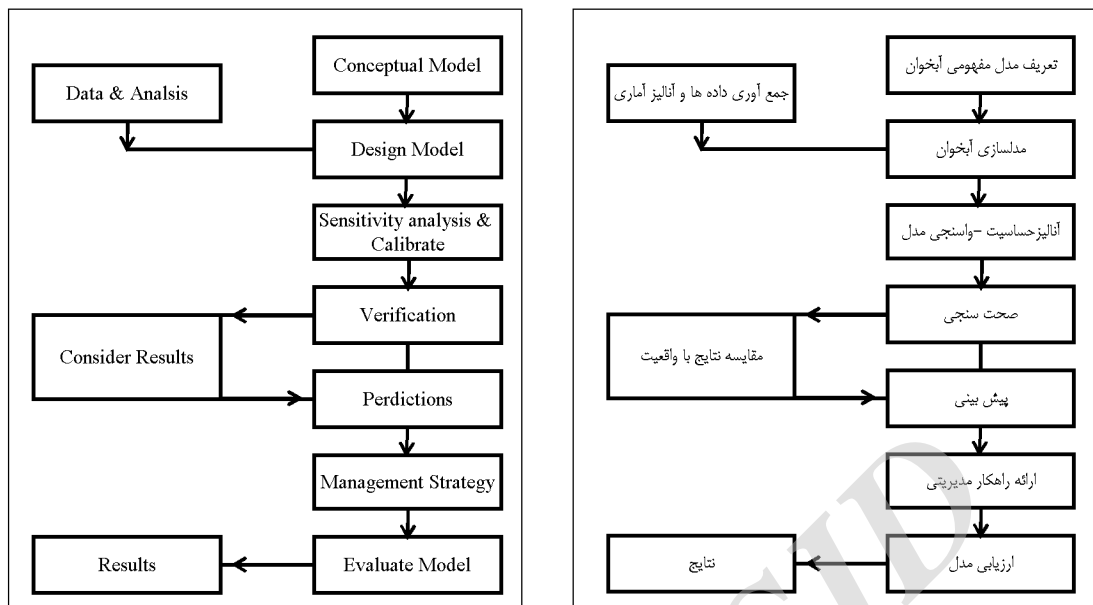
Conceptual Model

Data & Analsis

Design Model

Sensitivity analysis & Calibrate

Verification

Consider Results

Perdictions

Management Strategy

Results

Evaluate Model

تعریف مدل مفهومی آبخوان

جمع آوری داده ها و آنالیز آماری

مدلسازی آبخوان

آنالیزحساسیت –واسنجی مدل

صحت سنجی

مقایسه نتایج با واقعیت

پیش بینی

ارائه راهکار مدیریتی

نتایج

ارزیابی مدل